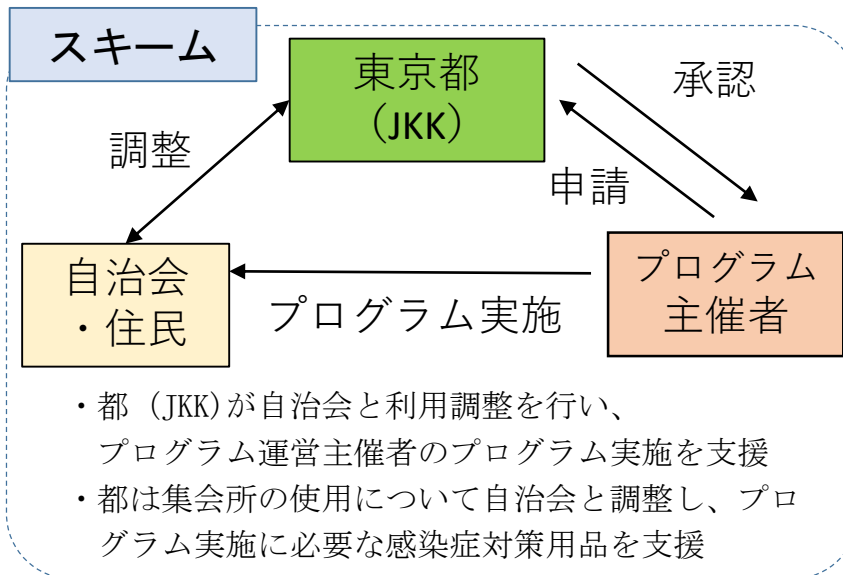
スキーム

東京都
（JKK）

承認

申請

調整

自治会
・住民

プログラム実施

プログラム
主催者

・都（JKK)が自治会と利用調整を行い、
プログラム運営主催者のプログラム実施を支援
・都は集会所の使用について自治会と調整し、プログラム実施に必要な感染症対策用品を支援